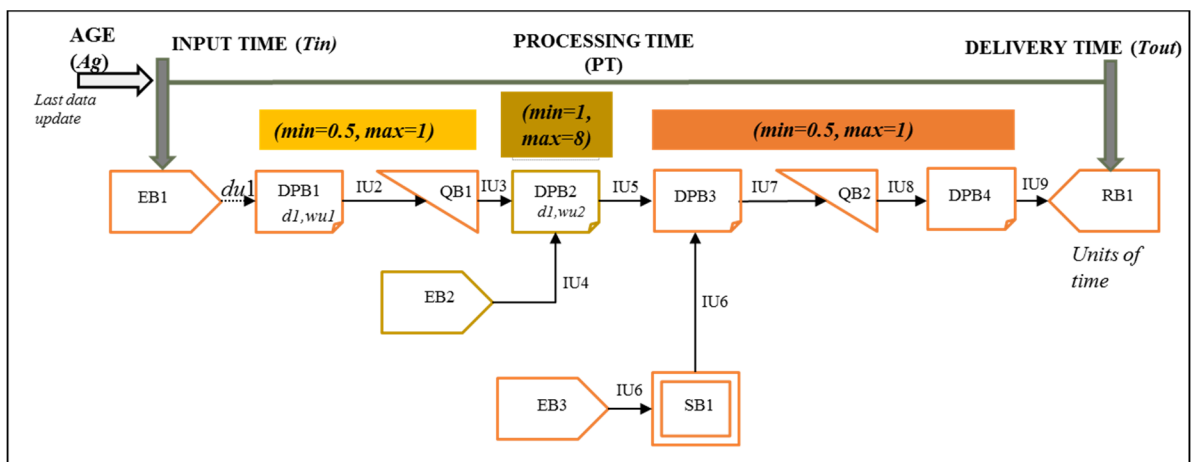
AGE (Ag)

Last data update

INPUT TIME (Tin)

PROCESSING TIME (PT)

DELIVERY TIME (Tout)

(min=0.5, max=1)

(min=1, max=8)

(min=0.5, max=1)

EB1

du1

DPB1 d1,wu1

IU2

QB1

IU3

DPB2 d1,wu2

IU5

DPB3

IU7

QB2

IU8

DPB4

IU9

RB1

Units of time

EB2

IU4

IU6

EB3

IU6

SB1